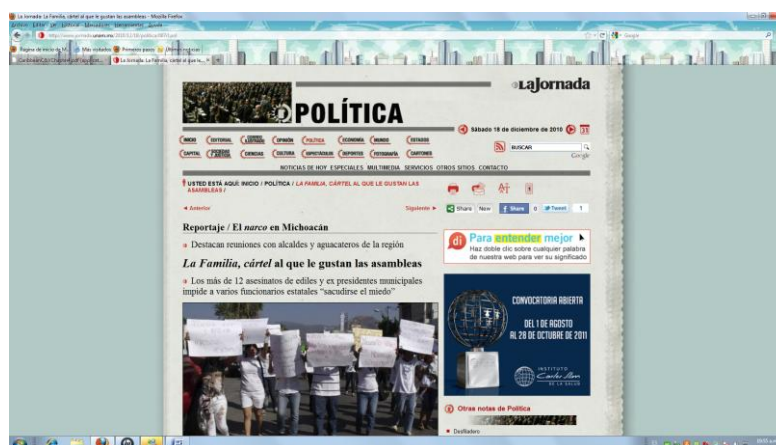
La Jornada: La Familia, cártel al que le gustan las asambleas - Mozilla Firefox

Archivo Editar Ver Historial Marcadores Herramientas Ayuda

http://www.jornada.unam.mx/2010/12/18/politica/007n1pol

Google

La Jornada: La Familia, cártel al que le...

La Jornada

POLÍTICA

Sábado 18 de diciembre de 2010

INICIO EDITORIAL OPINIÓN POLÍTICA ECONOMÍA MUNDO ESTADOS CAPITAL CIENCIAS CULTURA ESPECTÁCULOS DEPORTES FOTOGRAFÍA CARTONES

BUSCAR

Google

NOTICIAS DE HOY ESPECIALES MULTIMEDIA SERVICIOS OTROS SITIOS CONTACTO

USTED ESTÁ AQUÍ: INICIO / POLÍTICA / LA FAMILIA, CÁRTEL AL QUE LE GUSTAN LAS ASAMBLEAS

◄ Anterior

Siguiente ►

Share Now Share 0 Tweet 1

Reportaje / El narco en Michoacán

Destacan reuniones con alcaldes y aguacateros de la región

La Familia, cártel al que le gustan las asambleas

Los más de 12 asesinatos de ediles y ex presidentes municipales impide a varios funcionarios estatales "sacudirse el miedo"

di Para entender mejor

Haz doble clic sobre cualquier palabra de nuestra web para ver su significado

CONVOCATORIA ABIERTA

DEL 1 DE AGOSTO AL 28 DE OCTUBRE DE 2011

INSTITUTO Carlos Slim DE LA SALUD

Otras notas de Política

Desfiladero